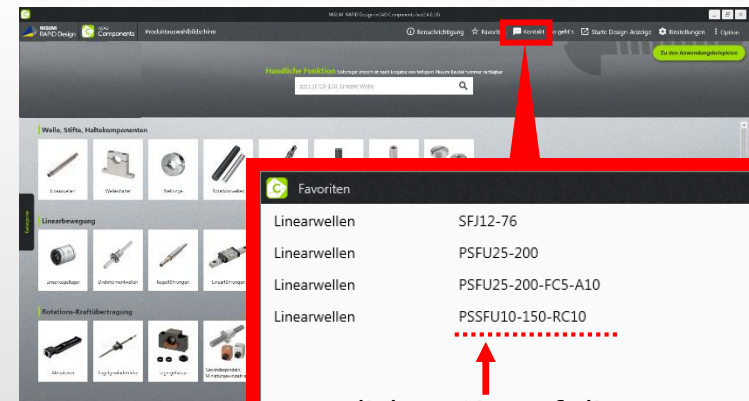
MISUMI RAPID Design +CAD Components

MISUMI RAPID Design | CAD Components | Produktauswahlbildschirm

Benachrichtigung | Favorit | Kontakt | ...geht's | Starte Design Anzeige | Einstellungen | Option

Handliche Funktion

Zu den Anwendungsbeispielen

Welle, Stifte, Haltekomponenten

Linearbewegung

Rotations-Kraftübertragung

Favoriten

| Linearwellen | SFJ12-76 |
|---|---|
| Linearwellen | PSFU25-200 |
| Linearwellen | PSFU25-200-FC5-A10 |
| Linearwellen | PSSFU10-150-RC10 |